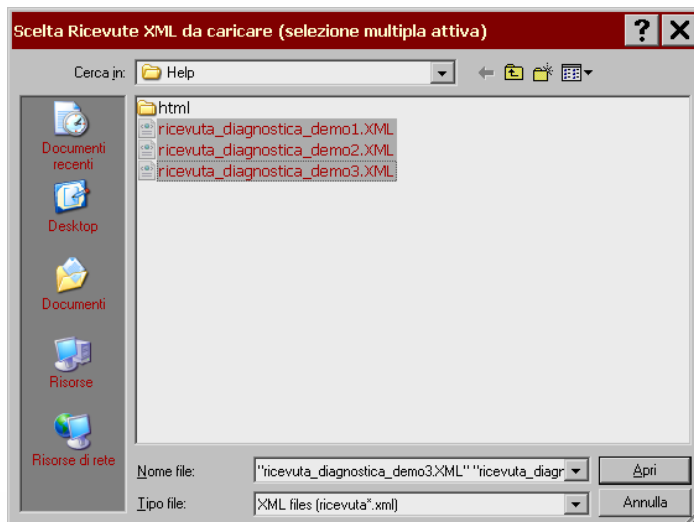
Scelta Ricevute XML da caricare (selezione multipla attiva)

?

Cerca in: Help

html
ricevuta_diagnostica_demo1.XML
ricevuta_diagnostica_demo2.XML
ricevuta_diagnostica_demo3.XML

Documenti recenti

Desktop

Documenti

Risorse

Risorse di rete

Nome file: "ricevuta_diagnostica_demo3.XML" "ricevuta_diagr

Tipo file: XML files (ricevuta*.xml)

Apri

Annulla